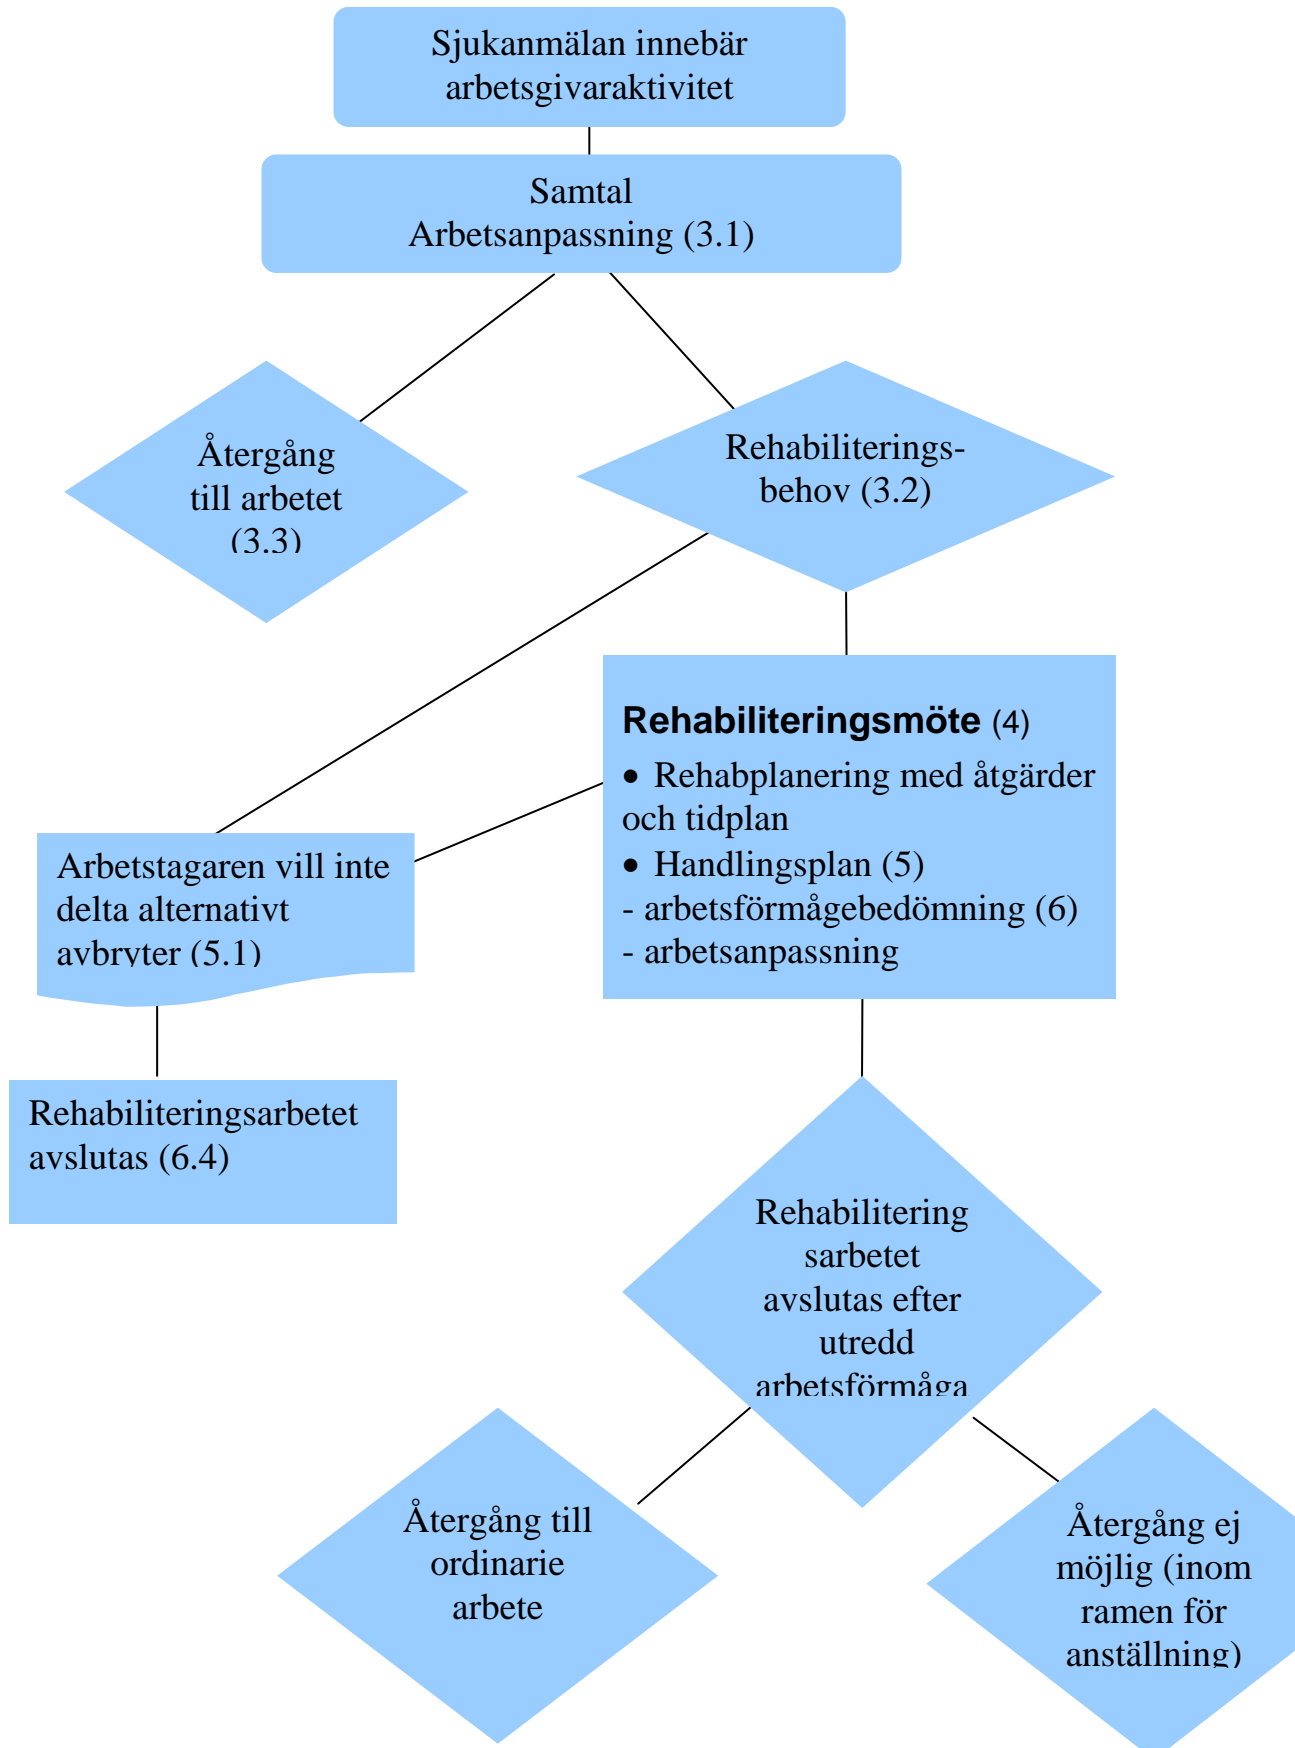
Sjukanmälan innebär arbetsgivaraktivitet

Samtal
Arbetsanpassning (3.1)

Återgång till arbetet (3.3)

Rehabiliterings-behov (3.2)

**Rehabiliteringsmöte** (4)
• Rehabplanering med åtgärder och tidplan
• Handlingsplan (5)
- arbetsförmågebedömning (6)
- arbetsanpassning

Arbetstagaren vill inte delta alternativt avbryter (5.1)

Rehabiliteringsarbetet avslutas (6.4)

Rehabilitering sarbetet avslutas efter utredd arbetsförmåga

Återgång till ordinarie arbete

Återgång ej möjlig (inom ramen för anställning)